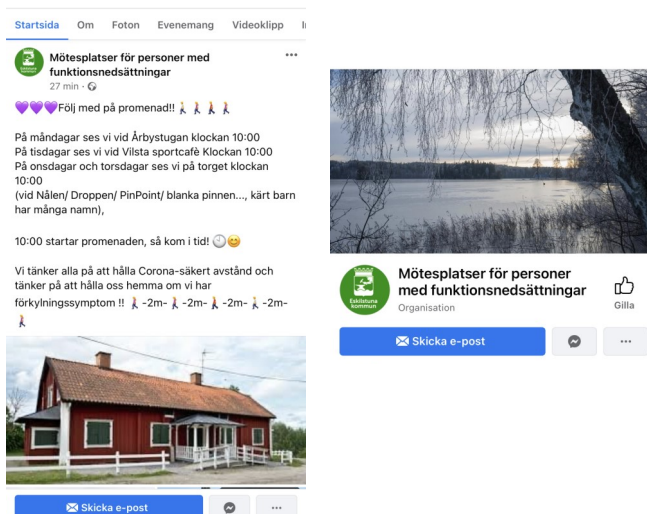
Startsida Om Foton Evenemang Videoklipp

Mötesplatser för personer med funktionsnedsättningar
27 min ·

💜💜💜Följ med på promenad!! 🚶🚶🚶🚶

På måndagar ses vi vid Årbystugan klockan 10:00
På tisdagar ses vi vid Vilsta sportcafé Klockan 10:00
På onsdagar och torsdagar ses vi på torget klockan 10:00
(vid Nålen/ Droppen/ PinPoint/ blanka pinnen..., kärt barn har många namn),

10:00 startar promenaden, så kom i tid! 🕙😊

Vi tänker alla på att hålla Corona-säkert avstånd och tänker på att hålla oss hemma om vi har förkylningssymptom !! 🚶-2m-🚶-2m-🚶-2m-🚶-2m-🚶

Skicka e-post

Eskilstuna kommun

Mötesplatser för personer med funktionsnedsättningar
Organisation

Gilla

Skicka e-post